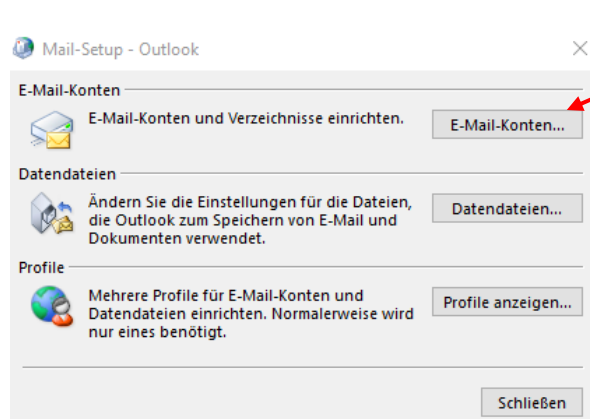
Mail-Setup - Outlook

E-Mail-Konten

E-Mail-Konten und Verzeichnisse einrichten.

E-Mail-Konten...

Datendateien

Ändern Sie die Einstellungen für die Dateien, die Outlook zum Speichern von E-Mail und Dokumenten verwendet.

Datendateien...

Profile

Mehrere Profile für E-Mail-Konten und Datendateien einrichten. Normalerweise wird nur eines benötigt.

Profile anzeigen...

Schließen